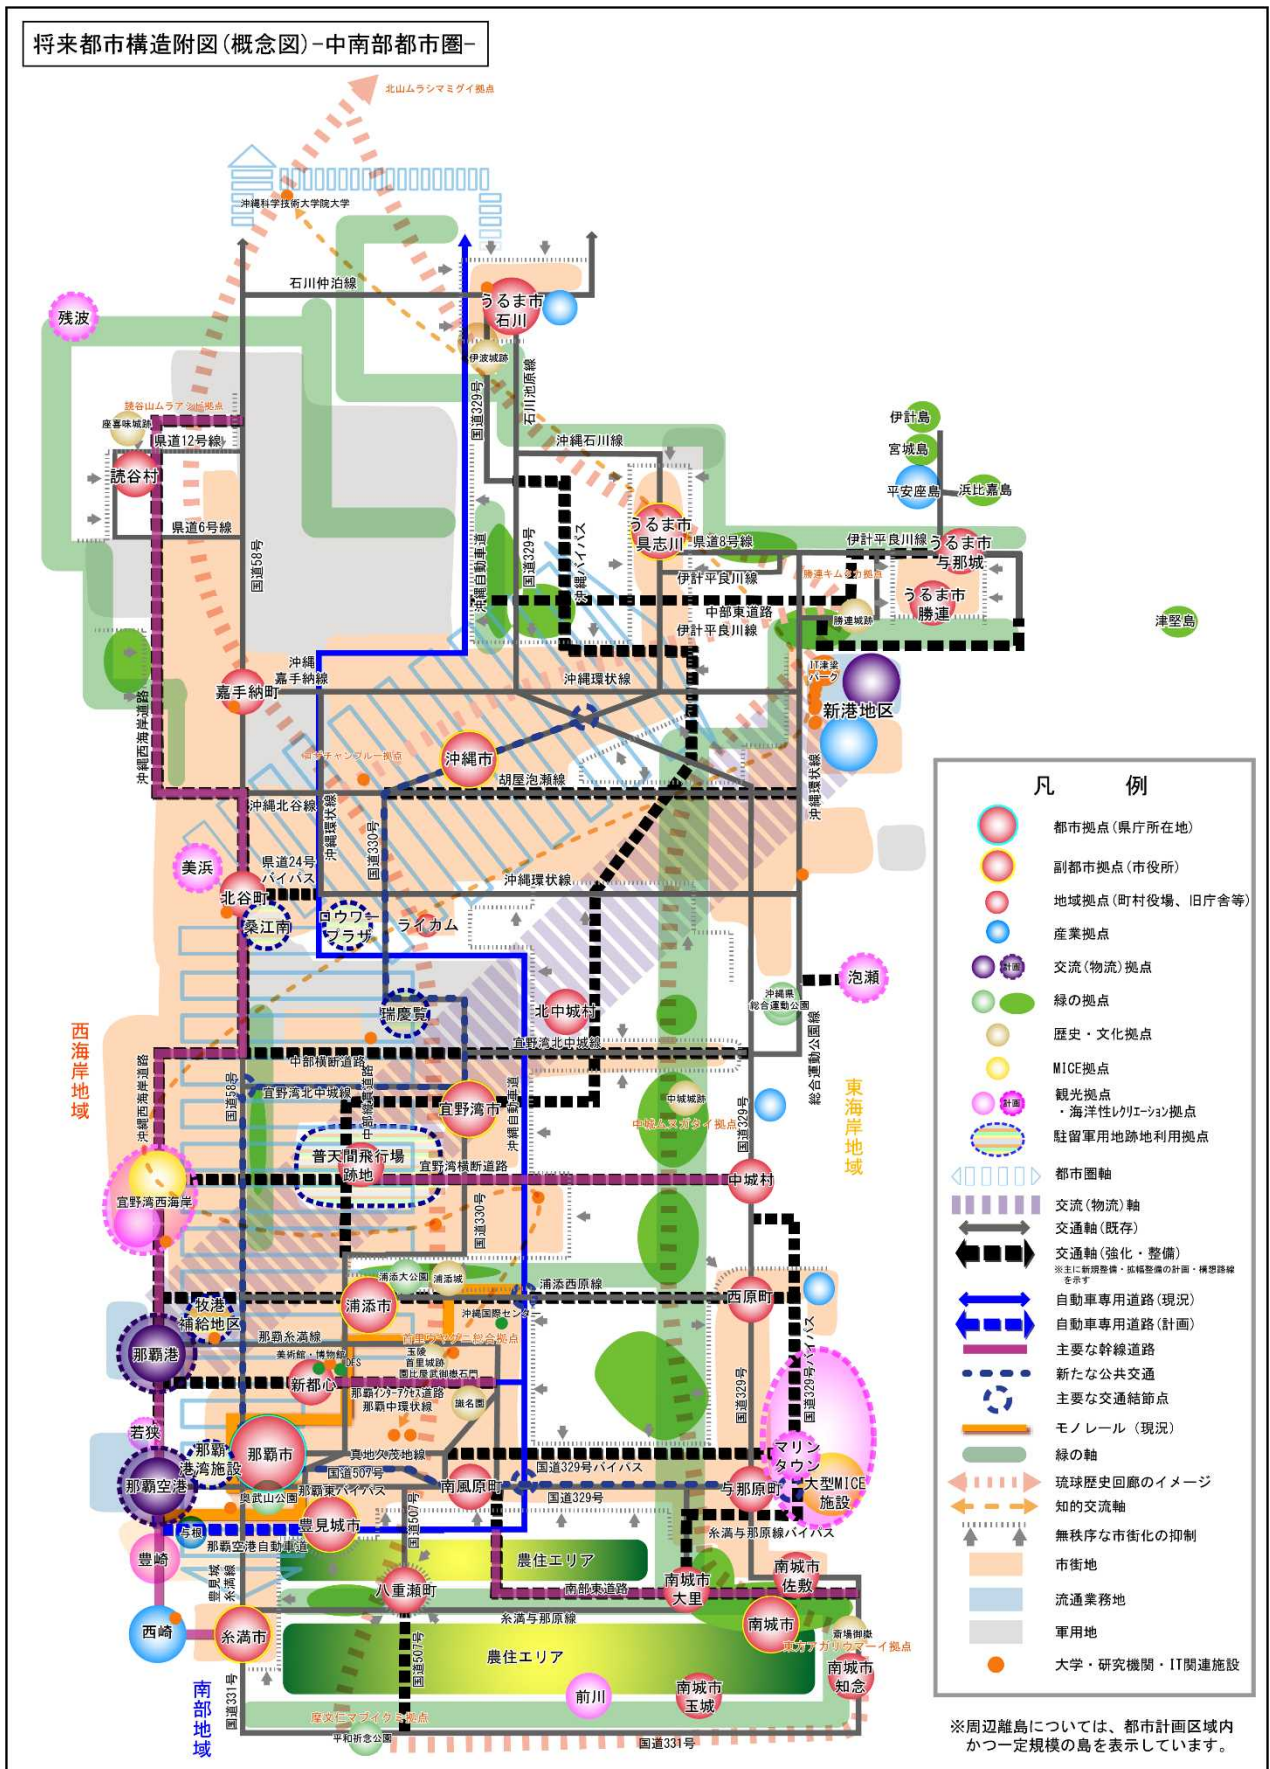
将来都市構造附図（概念図）-中南部都市圏-

北山ムラシマミグイ拠点
沖縄科学技術大学院大学
石川仲泊線
うるま市石川
伊波城跡
国道329号
石川池原線
残波
読谷山ムラアシビ拠点
座喜味城跡
県道12号線
読谷村
県道6号線
国道58号
沖縄石川線
うるま市具志川
県道8号線
伊計平良川線
沖縄自動車道
国道329号
沖縄バイパス
中部東道路
伊計平良川線
伊計島
宮城島
平安座島
浜比嘉島
伊計平良川線
うるま市与那城
勝連キムタカ拠点
うるま市勝連
勝連城跡
津堅島
IT津梁パーク
新港地区
沖縄嘉手納線
嘉手納町
沖縄環状線
沖縄西海岸道路
中部チャンプルー拠点
沖縄市
胡屋泡瀬線
沖縄環状線
沖縄北谷線
沖縄環状線
国道330号
美浜
県道24号バイパス
沖縄環状線
北谷町
桑江南
ロウワープラザ
ライカム
泡瀬
沖縄県総合運動公園
総合運動公園線
瑞慶覧
北中城村
宜野湾北中城線
西海岸地域
沖縄西海岸道路
国道58号
中部横断道路
宜野湾北中城線
中部縦貫道路
宜野湾市
沖縄自動車道
中城城跡
中城ムヌガタイ拠点
国道329号
東海岸地域
普天間飛行場跡地
宜野湾横断道路
宜野湾西海岸
中城村
国道330号
浦添大公園
浦添城
浦添西原線
西原町
牧港補給地区
浦添市
沖縄国際センター
首里ウマンチュ総合拠点
那覇糸満線
美術館・博物館
DFS
玉陵
首里城跡
園比屋武御嶽石門
那覇港
新都心
那覇インターアクセス道路
那覇中環状線
識名園
国道329号
国道329号バイパス
マリンタウン
若狭
那覇港湾施設
那覇市
真地久茂地線
国道507号
那覇空港
奥武山公園
那覇東バイパス
南風原町
国道329号バイパス
国道329号
与那原町
大型MICE施設
与根
豊見城市
国道507号
与那原バイパス
那覇空港自動車道
豊崎
豊見城糸満線
八重瀬町
農住エリア
南部東道路
南城市大里
南城市佐敷
糸満与那原線
西崎
糸満市
国道507号
農住エリア
南城市
斎場御嶽
東方アガリウマーイ拠点
前川
南城市玉城
南城市知念
南部地域
国道331号
摩文仁マブイグミ拠点
平和祈念公園
国道331号

凡例
都市拠点（県庁所在地）
副都市拠点（市役所）
地域拠点（町村役場、旧庁舎等）
産業拠点
計画
交流（物流）拠点
緑の拠点
歴史・文化拠点
MICE拠点
計画
観光拠点
・海洋性レクリエーション拠点
駐留軍用地跡地利用拠点
都市圏軸
交流（物流）軸
交通軸（既存）
交通軸（強化・整備）
※主に新規整備・拡幅整備の計画・構想路線を示す
自動車専用道路（現況）
自動車専用道路（計画）
主要な幹線道路
新たな公共交通
主要な交通結節点
モノレール（現況）
緑の軸
琉球歴史回廊のイメージ
知的交流軸
無秩序な市街化の抑制
市街地
流通業務地
軍用地
大学・研究機関・IT関連施設

※周辺離島については、都市計画区域内かつ一定規模の島を表示しています。